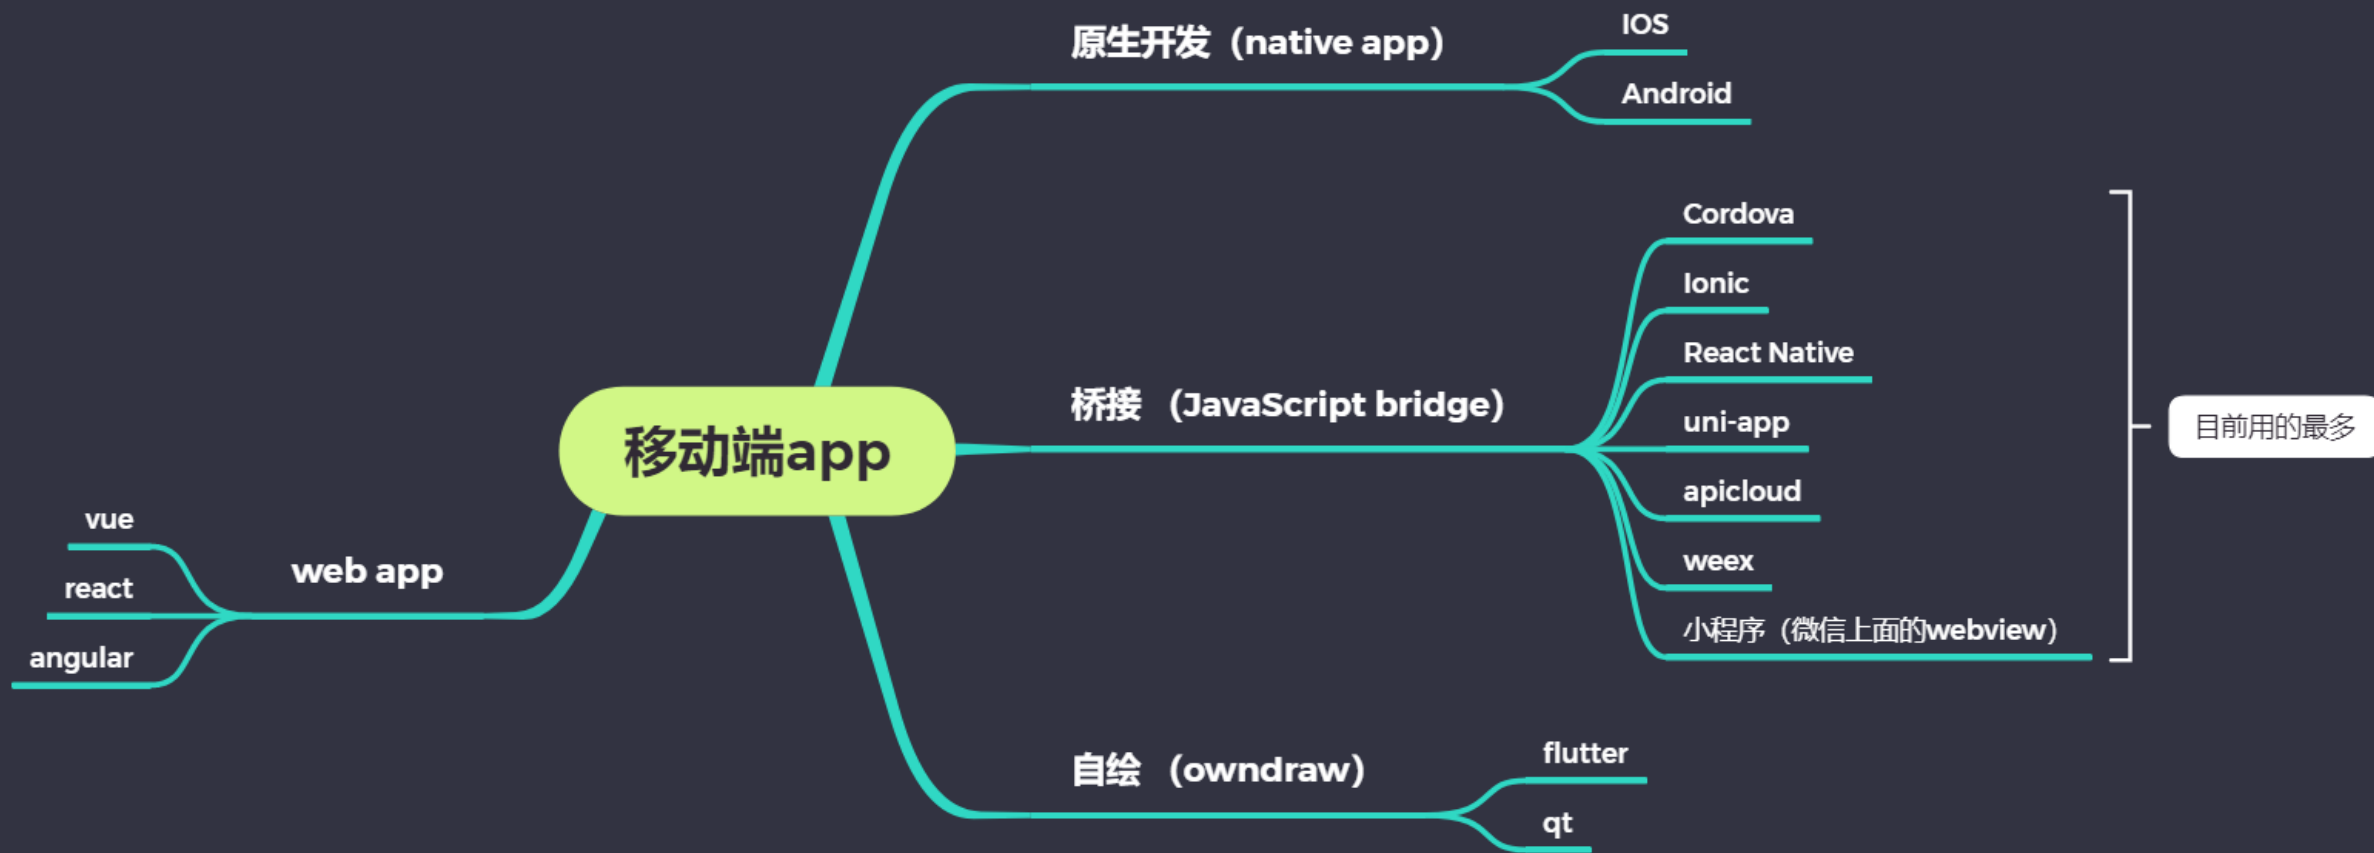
原生开发（native app）

IOS

Android

移动端app

桥接 （JavaScript bridge）

Cordova

Ionic

React Native

uni-app

apicloud

weex

小程序（微信上面的webview）

目前用的最多

web app

vue

react

angular

自绘 （owndraw）

flutter

qt